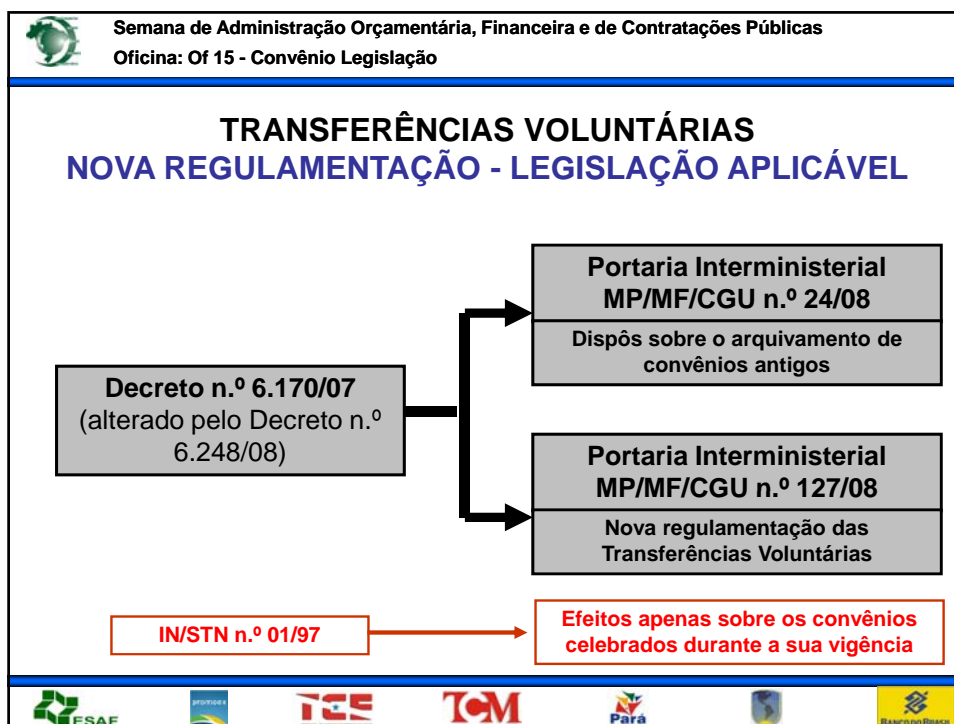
Semana de Administração Orçamentária, Financeira e de Contratações Públicas
Oficina: Of 15 - Convênio Legislação

TRANSFERÊNCIAS VOLUNTÁRIAS
NOVA REGULAMENTAÇÃO - LEGISLAÇÃO APLICÁVEL

Portaria Interministerial MP/MF/CGU n.º 24/08

Dispôs sobre o arquivamento de convênios antigos

Decreto n.º 6.170/07 (alterado pelo Decreto n.º 6.248/08)

Portaria Interministerial MP/MF/CGU n.º 127/08

Nova regulamentação das Transferências Voluntárias

IN/STN n.º 01/97

Efeitos apenas sobre os convênios celebrados durante a sua vigência

ESAF
TCE
TCM
Pará
BANCO DO BRASIL